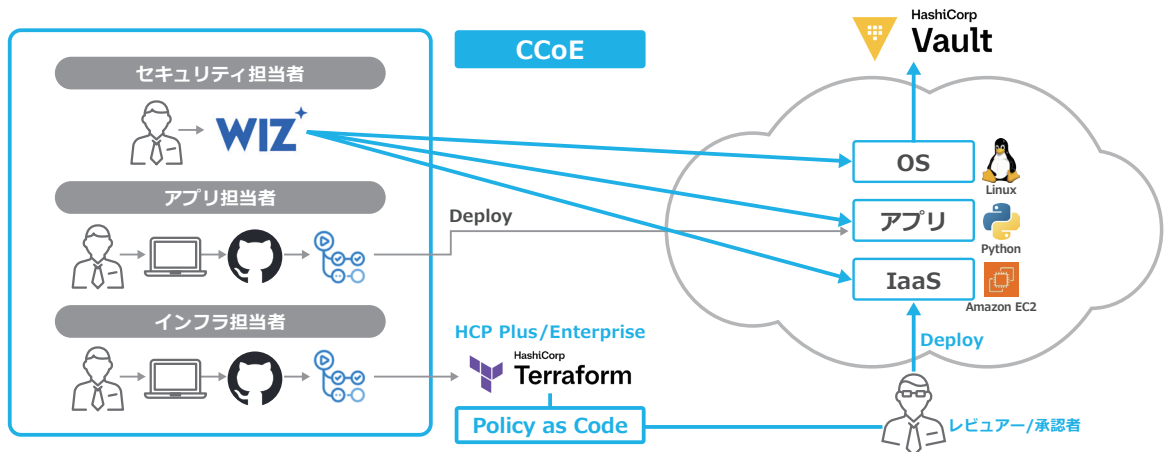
CCoE

セキュリティ担当者

WIZ

アプリ担当者

インフラ担当者

Deploy

HCP Plus/Enterprise

HashiCorp Terraform

Policy as Code

HashiCorp Vault

OS

Linux

アプリ

Python

IaaS

Amazon EC2

Deploy

レビュアー/承認者